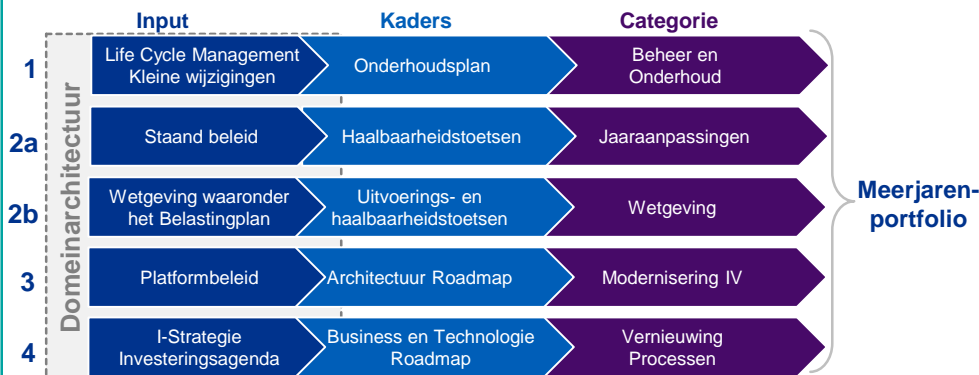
| | Input | Kaders | Categorie |
|---|---|---|---|
| 1 | Life Cycle Management Kleine wijzigingen | Onderhoudsplan | Beheer en Onderhoud |
| 2a | Staand beleid | Haalbaarheidstoetsen | Jaaraanpassingen |
| 2b | Wetgeving waaronder het Belastingplan | Uitvoerings- en haalbaarheidstoetsen | Wetgeving |
| 3 | Platformbeleid | Architectuur Roadmap | Modernisering IV |
| 4 | I-Strategie Investeringsagenda | Business en Technologie Roadmap | Vernieuwing Processen |

Domeinarchitectuur

Meerjarenportfolio